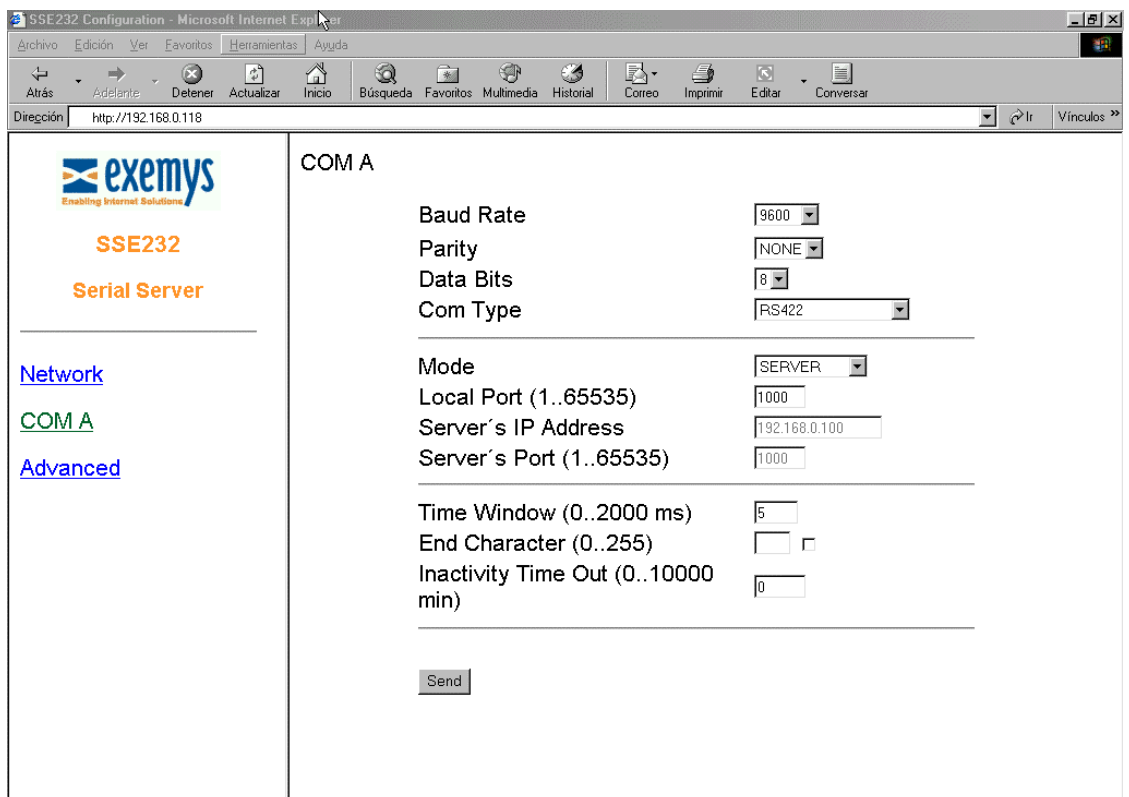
SSE232 Configuration - Microsoft Internet Explorer

Archivo Edición Ver Favoritos Herramientas Ayuda

Atrás Adelante Detener Actualizar Inicio Búsqueda Favoritos Multimedia Historial Correo Imprimir Editar Conversar

Dirección http://192.168.0.118 Ir Vínculos »

exemys
Enabling Internet Solutions

SSE232

Serial Server

Network

COM A

Advanced

COM A

| | |
|---|---|
| Baud Rate | 9600 |
| Parity | NONE |
| Data Bits | 8 |
| Com Type | RS422 |
| Mode | SERVER |
| Local Port (1..65535) | 1000 |
| Server´s IP Address | 192.168.0.100 |
| Server´s Port (1..65535) | 1000 |
| Time Window (0..2000 ms) | 5 |
| End Character (0..255) | |
| Inactivity Time Out (0..10000 min) | 0 |

Send